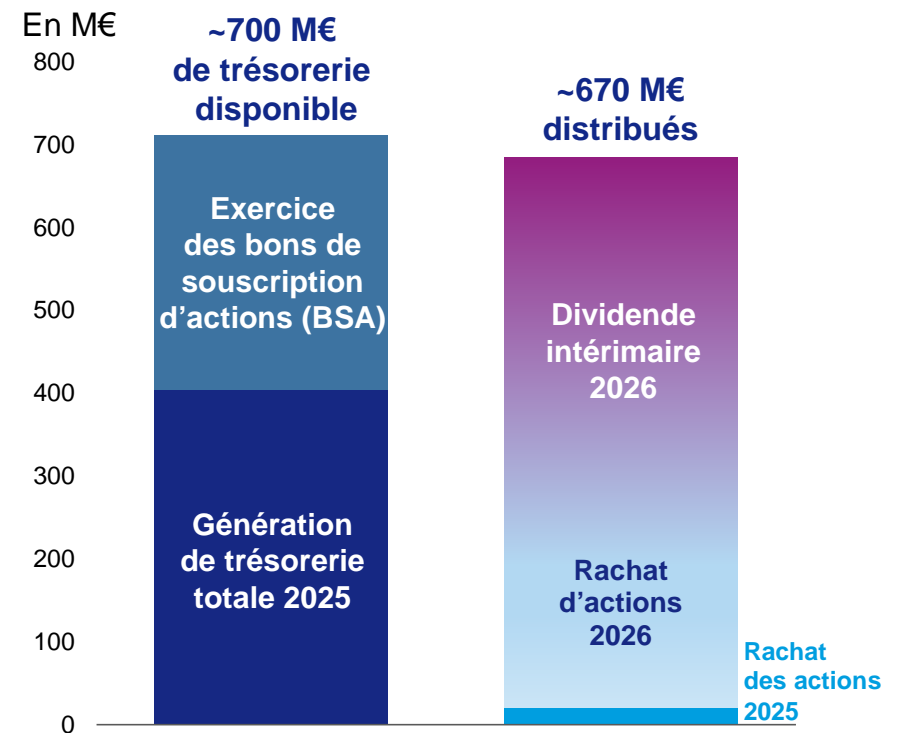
En M€

800
700
600
500
400
300
200
100
0

~700 M€ de trésorerie disponible

Exercice des bons de souscription d’actions (BSA)

Génération de trésorerie totale 2025

~670 M€ distribués

Dividende intérimaire 2026

Rachat d’actions 2026

Rachat des actions 2025